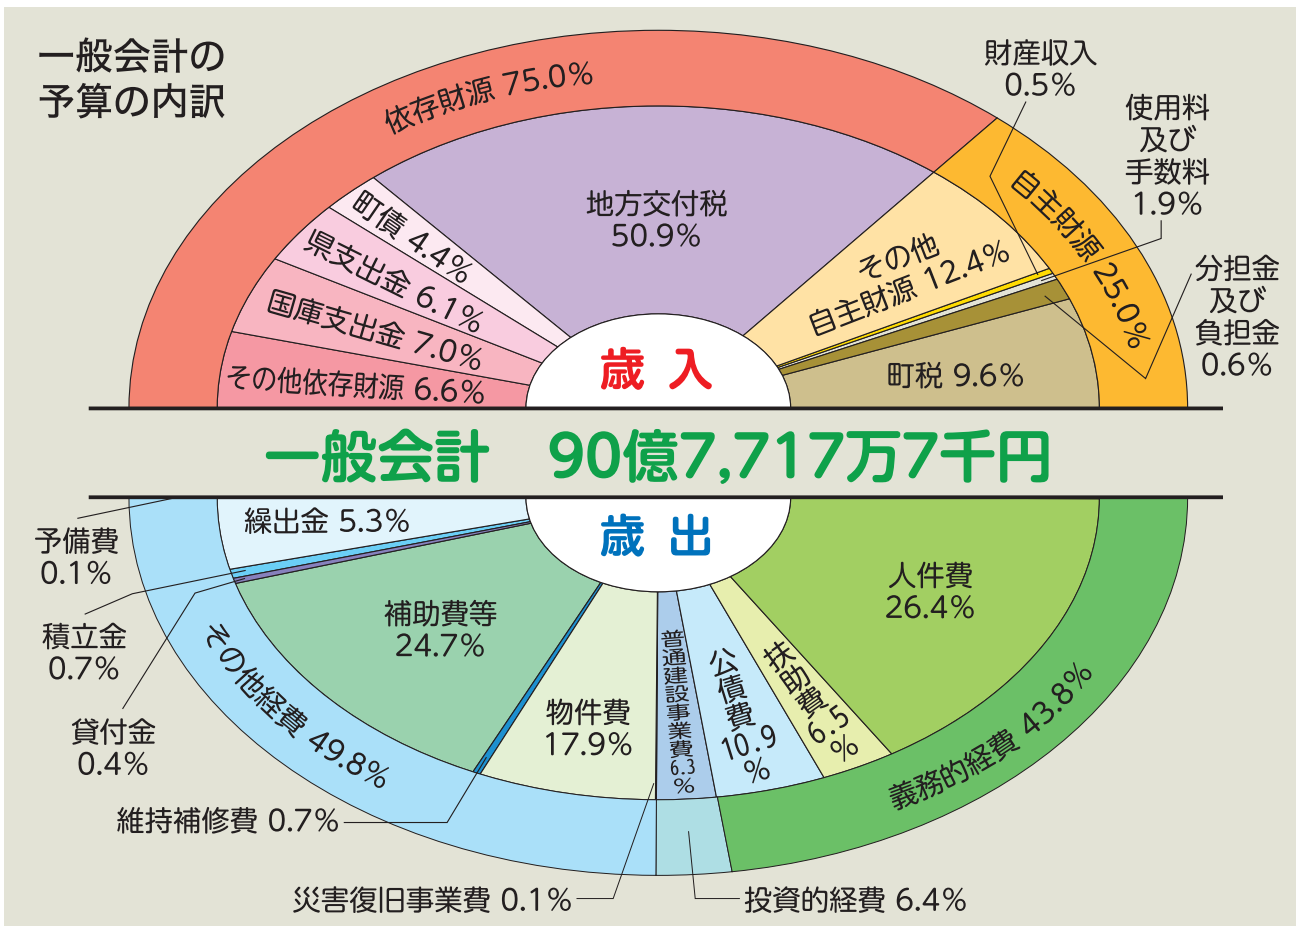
一般会計の予算の内訳

依存財源 75.0%
地方交付税 50.9%
町債 4.4%
県支出金 6.1%
国庫支出金 7.0%
その他依存財源 6.6%
財産収入 0.5%
使用料及び手数料 1.9%
自主財源 25.0%
その他自主財源 12.4%
分担金及び負担金 0.6%
町税 9.6%
歳 入

一般会計　90億7,717万7千円

歳 出
繰出金 5.3%
予備費 0.1%
積立金 0.7%
貸付金 0.4%
補助費等 24.7%
その他経費 49.8%
物件費 17.9%
普通建設事業費 6.3%
公債費 10.9%
扶助費 6.5%
人件費 26.4%
義務的経費 43.8%
維持補修費 0.7%
災害復旧事業費 0.1%
投資的経費 6.4%